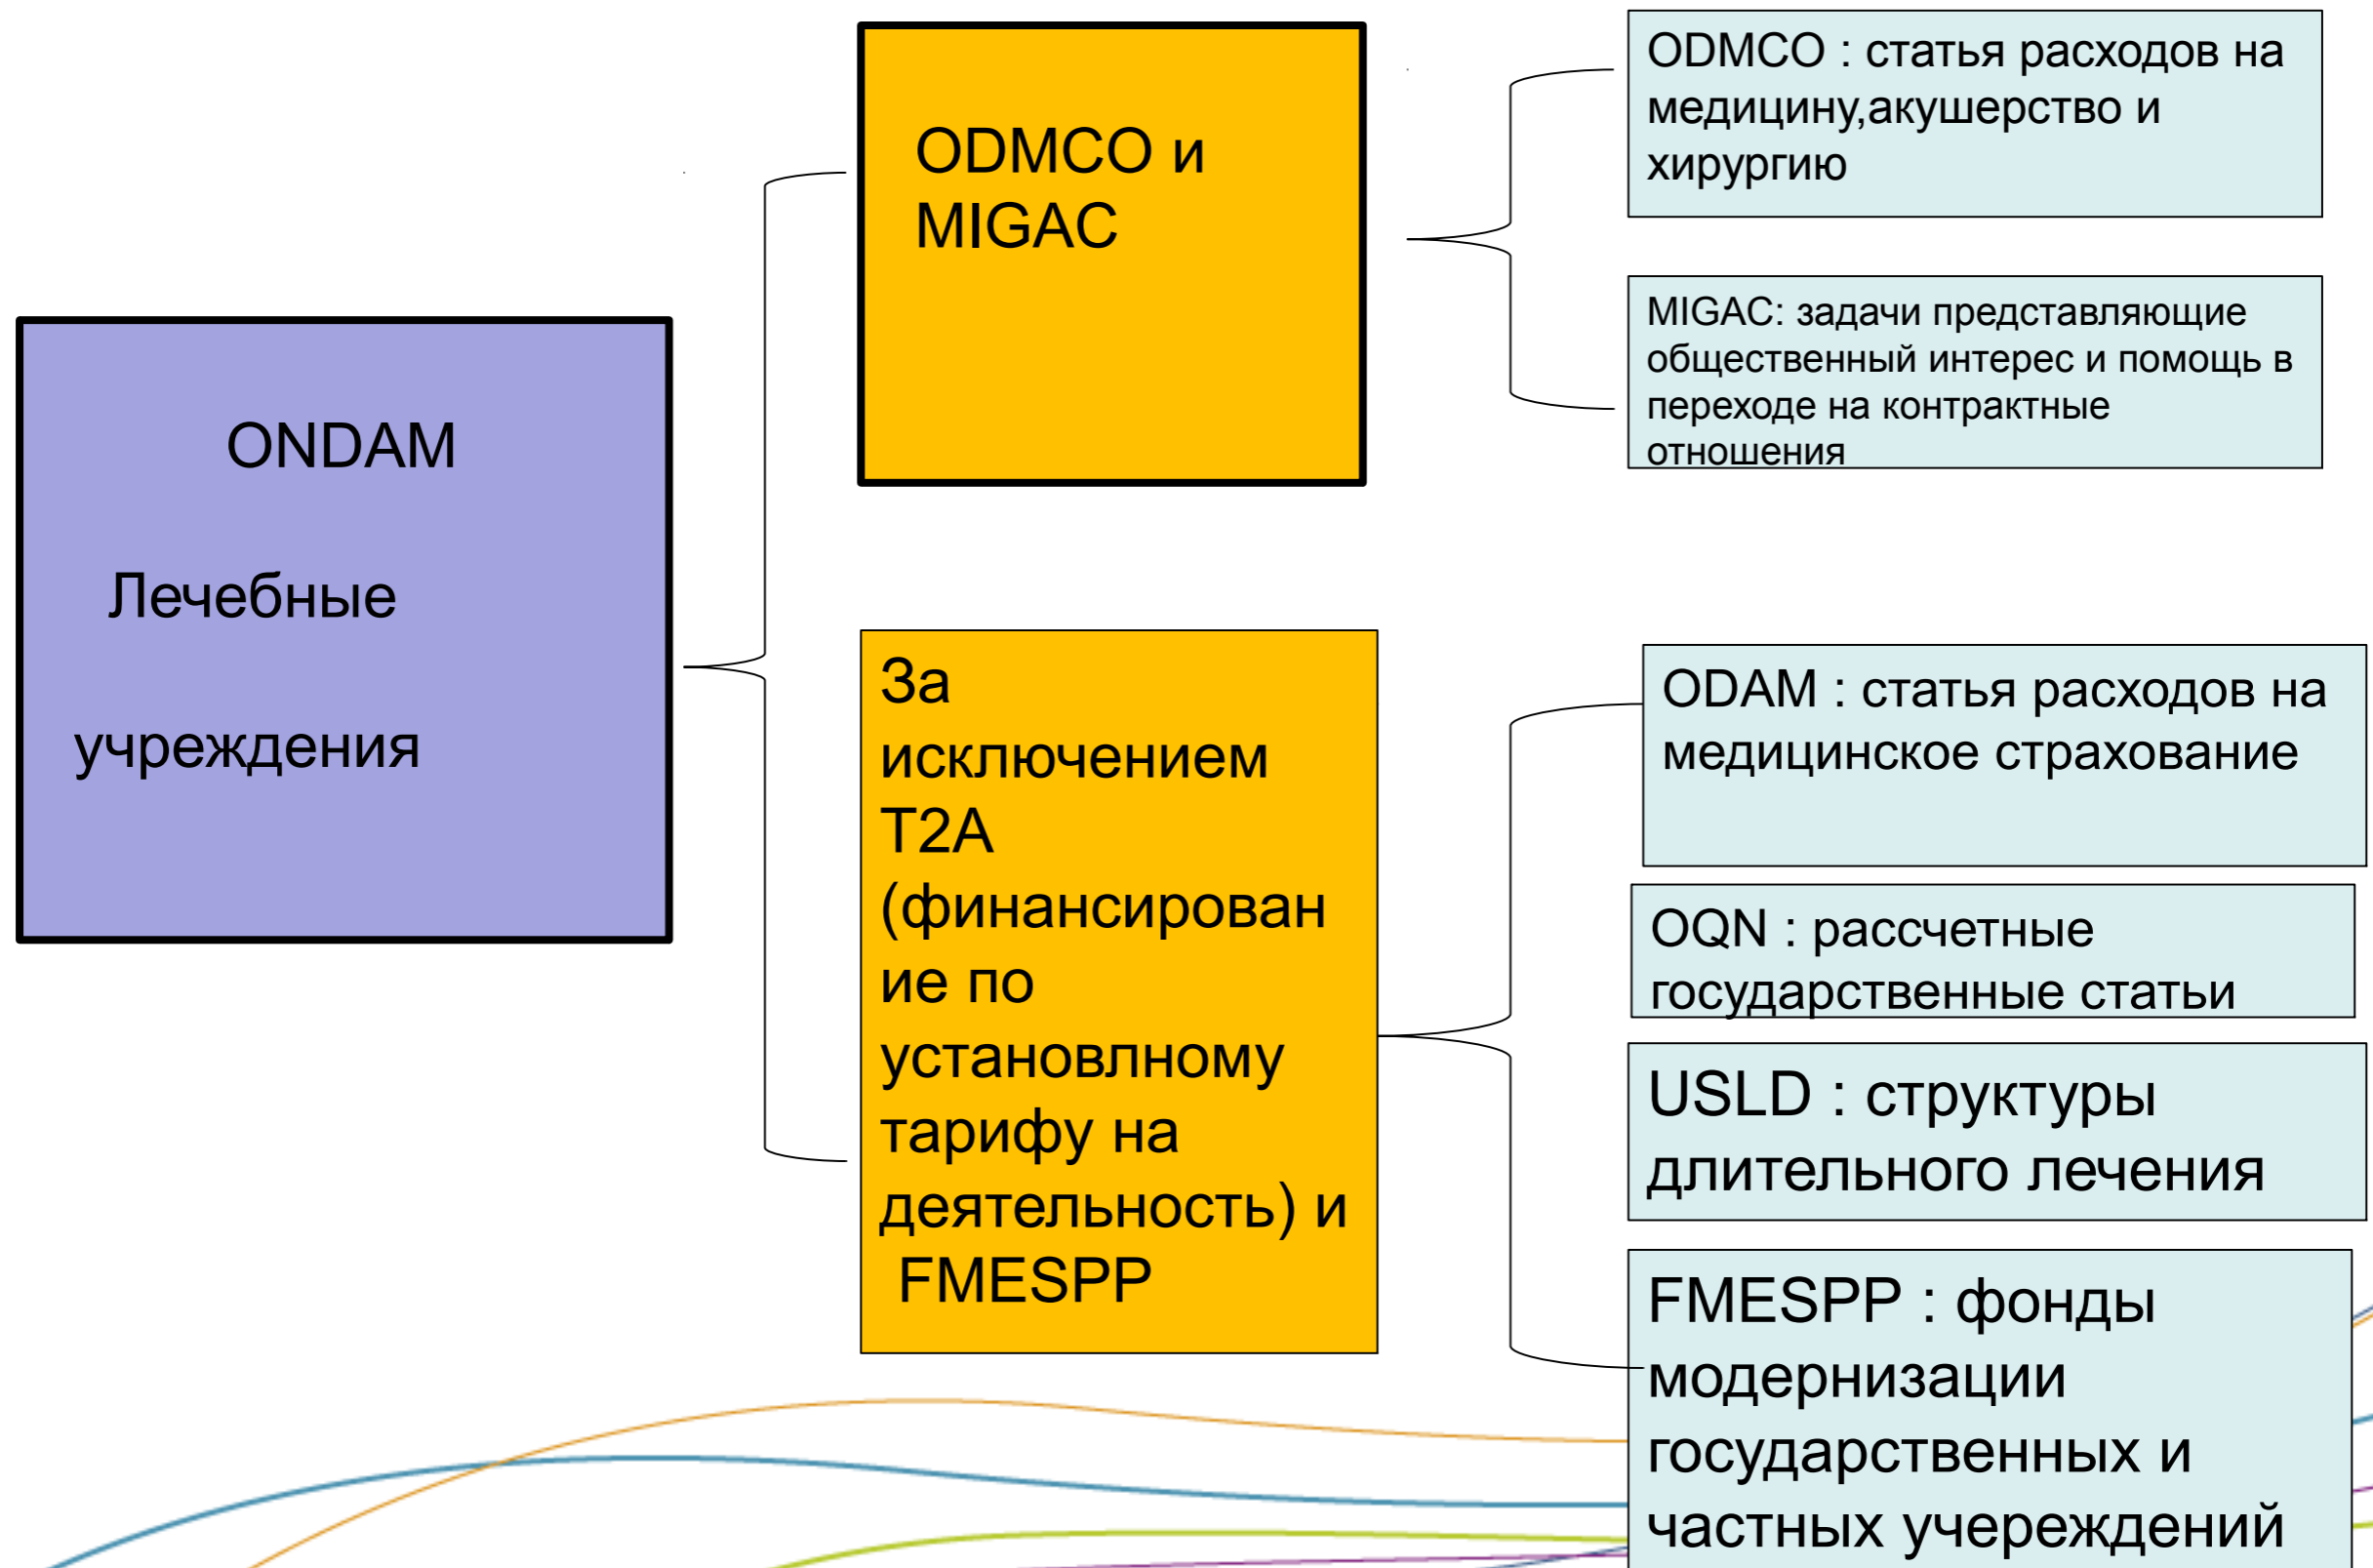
ONDAM

Лечебные

учреждения

ODMCO и MIGAC

ODMCO : статья расходов на медицину,акушерство и хирургию

MIGAC: задачи представляющие общественный интерес и помощь в переходе на контрактные отношения

За исключением T2A (финансирование по установлному тарифу на деятельность) и FMESPP

ODAM : статья расходов на медицинское страхование

OQN : рассчетные государственные статьи

USLD : структуры длительного лечения

FMESPP : фонды модернизации государственных и частных учереждений